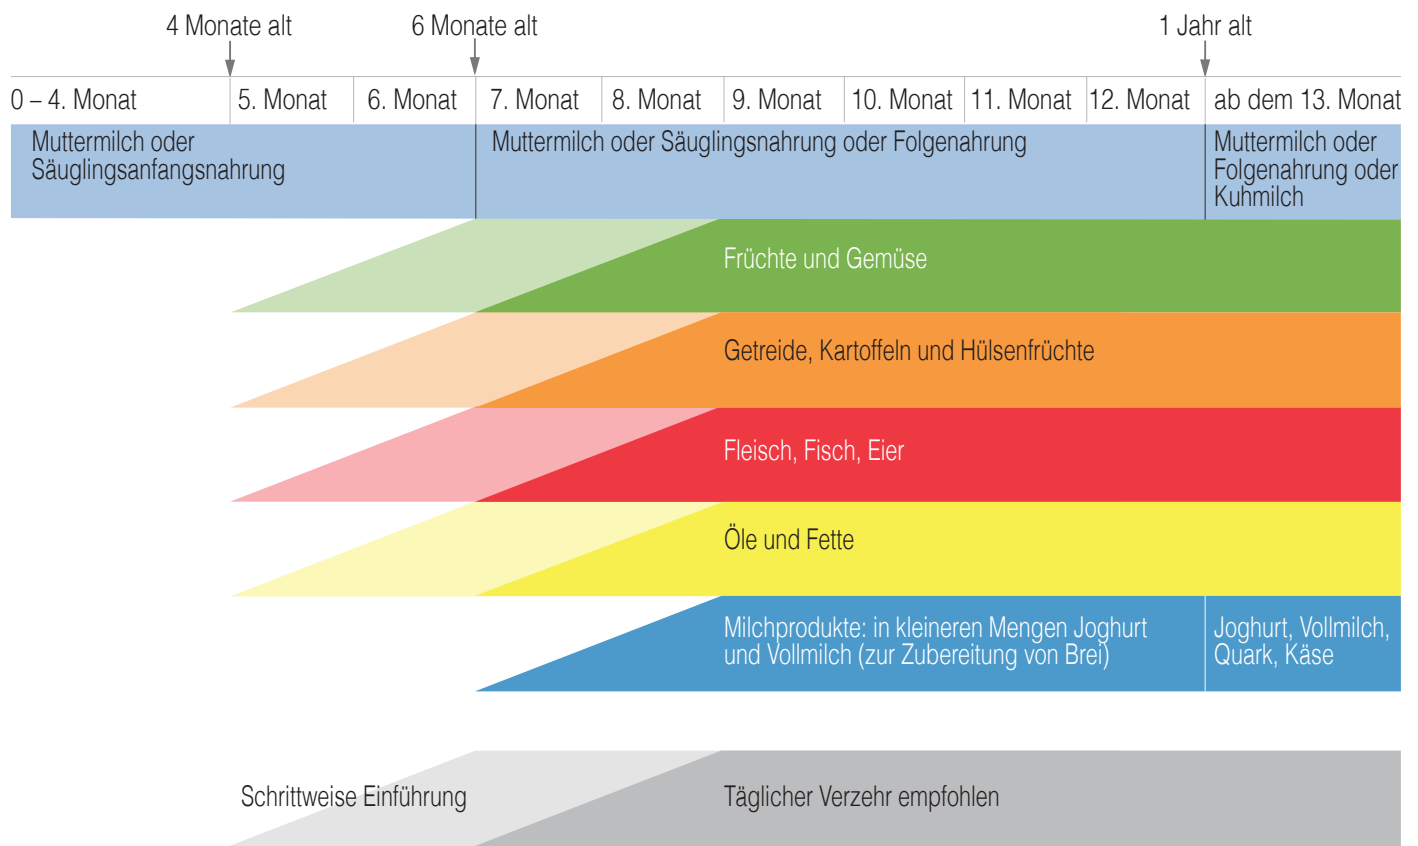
4 Monate alt 6 Monate alt 1 Jahr alt

| 0 – 4. Monat | 5. Monat | 6. Monat | 7. Monat | 8. Monat | 9. Monat | 10. Monat | 11. Monat | 12. Monat | ab dem 13. Monat |
|---|---|---|---|---|---|---|---|---|---|

Muttermilch oder Säuglingsanfangsnahrung

Muttermilch oder Säuglingsnahrung oder Folgenahrung

Muttermilch oder Folgenahrung oder Kuhmilch

Früchte und Gemüse

Getreide, Kartoffeln und Hülsenfrüchte

Fleisch, Fisch, Eier

Öle und Fette

Milchprodukte: in kleineren Mengen Joghurt und Vollmilch (zur Zubereitung von Brei)

Joghurt, Vollmilch, Quark, Käse

Schrittweise Einführung

Täglicher Verzehr empfohlen